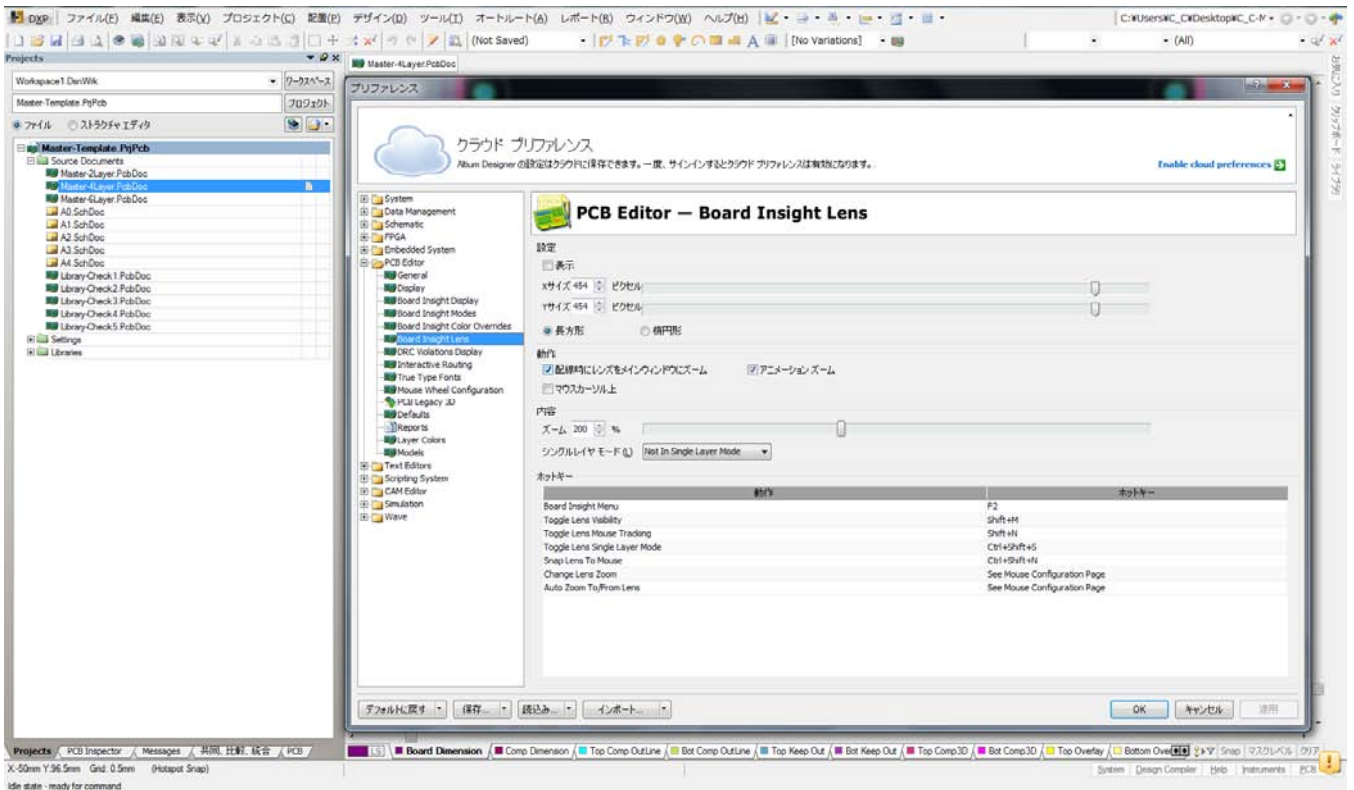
DXP ファイル(F) 編集(E) 表示(V) プロジェクト(C) 配置(P) デザイン(D) ツール(T) オートルート(A) レポート(R) ウィンドウ(W) ヘルプ(H)

C:¥Users¥C_C¥Desktop¥C_C-N

(Not Saved)

[No Variations]

(All)

Projects

Workspace1.DsnWrk ワークスペース

Master-Template.PrjPcb プロジェクト

ファイル ストラクチャエディタ

Master-Template.PrjPcb
Source Documents
Master-2Layer.PcbDoc
Master-4Layer.PcbDoc
Master-6Layer.PcbDoc
A0.SchDoc
A1.SchDoc
A2.SchDoc
A3.SchDoc
A4.SchDoc
Library-Check1.PcbDoc
Library-Check2.PcbDoc
Library-Check3.PcbDoc
Library-Check4.PcbDoc
Library-Check5.PcbDoc
Settings
Libraries

Master-4Layer.PcbDoc

プリファレンス

クラウド プリファレンス

Altium Designer の設定はクラウドに保存できます。一度、サインインするとクラウド プリファレンスは有効になります。

Enable cloud preferences

System
Data Management
Schematic
FPGA
Embedded System
PCB Editor
General
Display
Board Insight Display
Board Insight Modes
Board Insight Color Overrides
Board Insight Lens
DRC Violations Display
Interactive Routing
True Type Fonts
Mouse Wheel Configuration
PCB Legacy 3D
Defaults
Reports
Layer Colors
Models
Text Editors
Scripting System
CAM Editor
Simulation
Wave

PCB Editor — Board Insight Lens

設定

表示

Xサイズ 454 ピクセル

Yサイズ 454 ピクセル

長方形 楕円形

動作

配線時にレンズをメインウィンドウにズーム アニメーション ズーム

マウスカーソル上

内容

ズーム 200 %

シングルレイヤ モード(L) Not In Single Layer Mode

ホットキー

| 動作 | ホットキー |
|---|---|
| Board Insight Menu | F2 |
| Toggle Lens Visibility | Shift+M |
| Toggle Lens Mouse Tracking | Shift+N |
| Toggle Lens Single Layer Mode | Ctrl+Shift+S |
| Snap Lens To Mouse | Ctrl+Shift+N |
| Change Lens Zoom | See Mouse Configuration Page |
| Auto Zoom To/From Lens | See Mouse Configuration Page |

デフォルトに戻す 保存... 読込み... インポート...

OK キャンセル 適用

お気に入り クリップボード ライブラリ

Projects PCB Inspector Messages 共同、比較、統合 PCB

LS Board Dimension Comp Dimension Top Comp OutLine Bot Comp OutLine Top Keep Out Bot Keep Out Top Comp3D Bot Comp3D Top Overlay Bottom Ove Snap マスクレベル クリア

X:-50mm Y:96.5mm Grid: 0.5mm (Hotspot Snap)

System Design Compiler Help Instruments PCB

Idle state - ready for command